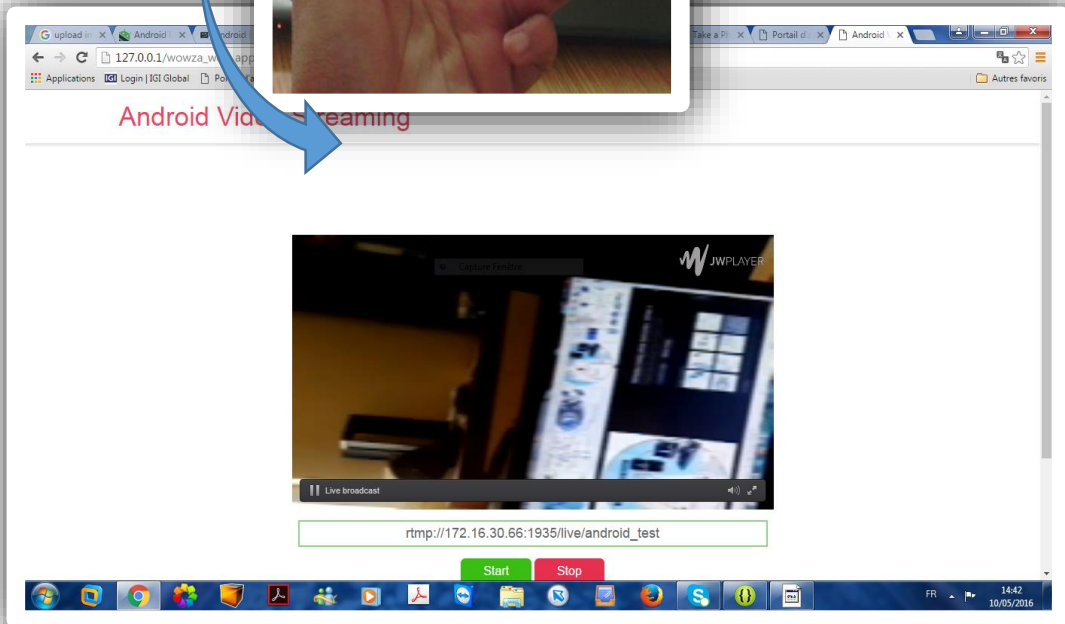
upload in ×
Android ×
Android
Take a Pi ×
Portail d' ×
Android ×
127.0.0.1/wowza_w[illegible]app
Applications
Login | IGI Global
Po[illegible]
Autres favoris
Android Vid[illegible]reaming
JWPLAYER
Capture Fenêtre
Live broadcast
rtmp://172.16.30.66:1935/live/android_test
Start
Stop
FR
14:42
10/05/2016